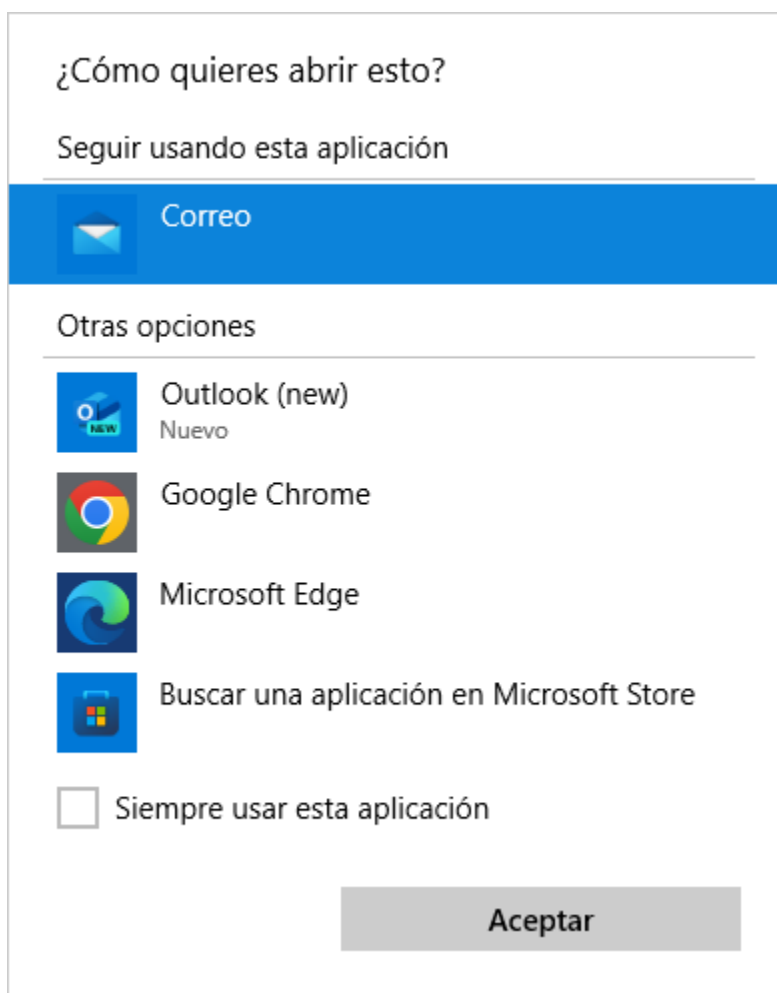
¿Cómo quieres abrir esto?

Seguir usando esta aplicación

Correo

Otras opciones

Outlook (new)
Nuevo

Google Chrome

Microsoft Edge

Buscar una aplicación en Microsoft Store

Siempre usar esta aplicación

Aceptar